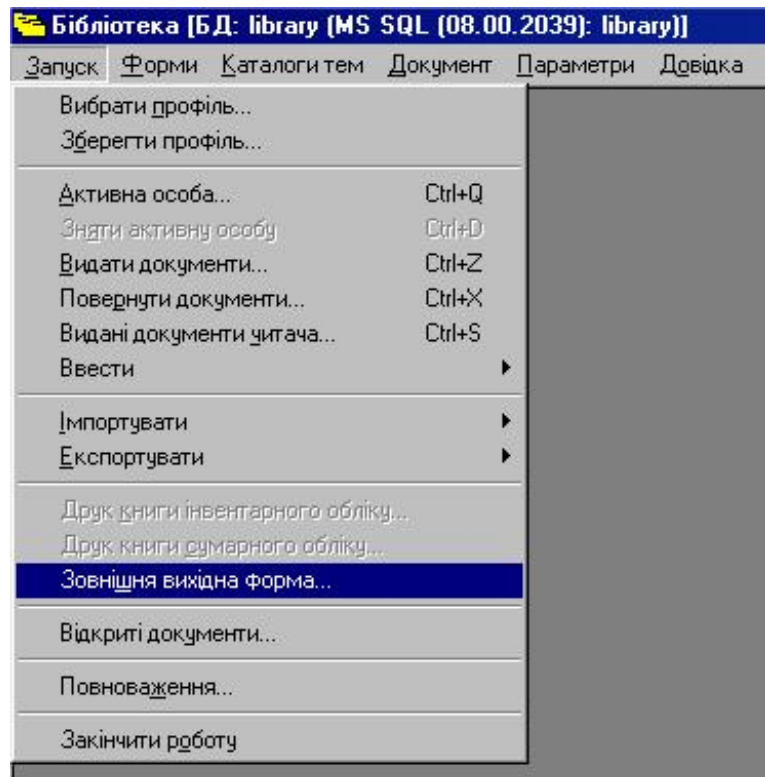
Бібліотека [БД: library (MS SQL (08.00.2039): library)]

Запуск Форми Каталоги тем Документ Параметри Довідка

Вибрати профіль...
Зберегти профіль...

Активна особа... Ctrl+Q
Зняти активну особу Ctrl+D
Видати документи... Ctrl+Z
Повернути документи... Ctrl+X
Видані документи читача... Ctrl+S
Ввести

Імпортувати
Експортувати

Друк книги інвентарного обліку...
Друк книги сумарного обліку...
Зовнішня вихідна форма...

Відкриті документи...

Повноваження...

Закінчити роботу